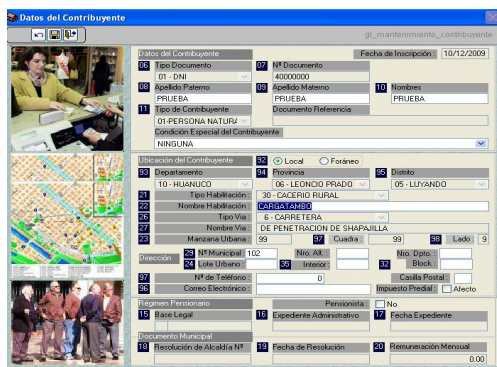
Datos del Contribuyente

gl_mantenimiento_contribuyente

Datos del Contribuyente

Fecha de Inscripción 10/12/2009

06 Tipo Documento
01 - DNI

07 Nº Documento
40000000

08 Apellido Paterno
PRUEBA

09 Apellido Materno
PRUEBA

10 Nombres
PRUEBA

11 Tipo de Contribuyente
01-PERSONA NATURA

Documento Referencia

Condición Especial del Contribuyente
NINGUNA

Ubicación del Contribuyente

92 Local Foráneo

93 Departamento
10 - HUANUCO

94 Provincia
06 - LEONCIO PRADO

95 Distrito
05 - LUYANDO

21 Tipo Habilitación 30 - CACERIO RURAL

22 Nombre Habilitación CARGATAMBO

26 Tipo Via 6 - CARRETERA

27 Nombre Via DE PENETRACION DE SHAPAJILLA

23 Manzana Urbana 99

97 Cuadra 99

98 Lado 9

Dirección

29 Nº Municipal 102

Nro. Alt.

Nro. Dpto.

24 Lote Urbano

35 Interior

32 Block

97 Nº de Teléfono 0

Casilla Postal

96 Correo Electrónico

Impuesto Predial Afecto

Régimen Pensionario

Pensionista No

15 Base Legal

16 Expediente Administrativo

17 Fecha Expediente

Documento Municipal

18 Resolución de Alcaldía Nº

19 Fecha de Resolución

20 Remuneración Mensual
0.00